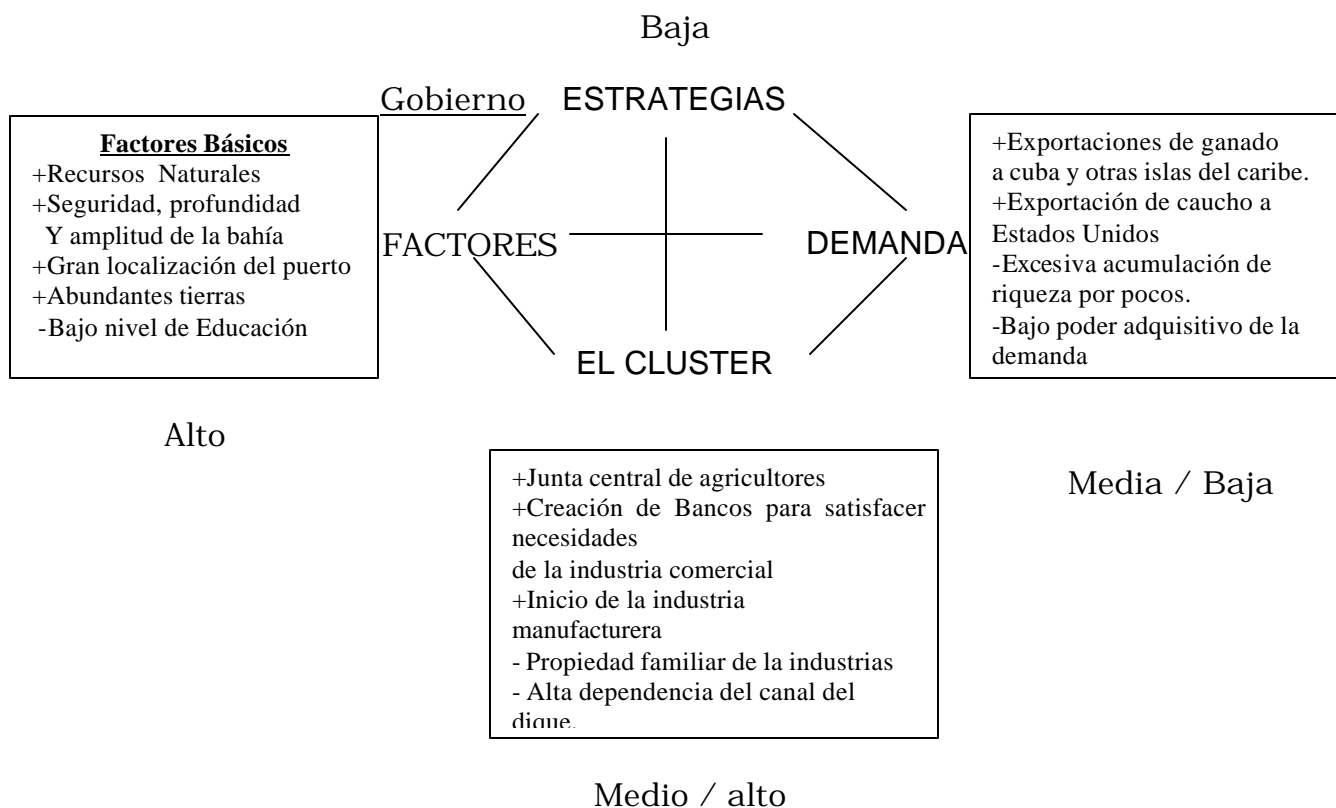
Baja

Gobierno ESTRATEGIAS

**Factores Básicos**
+Recursos Naturales
+Seguridad, profundidad Y amplitud de la bahía
+Gran localización del puerto
+Abundantes tierras
-Bajo nivel de Educación

FACTORES

DEMANDA

+Exportaciones de ganado a cuba y otras islas del caribe.
+Exportación de caucho a Estados Unidos
-Excesiva acumulación de riqueza por pocos.
-Bajo poder adquisitivo de la demanda

EL CLUSTER

Alto

+Junta central de agricultores
+Creación de Bancos para satisfacer necesidades
de la industria comercial
+Inicio de la industria manufacturera
- Propiedad familiar de la industrias
- Alta dependencia del canal del dique.

Media / Baja

Medio / alto